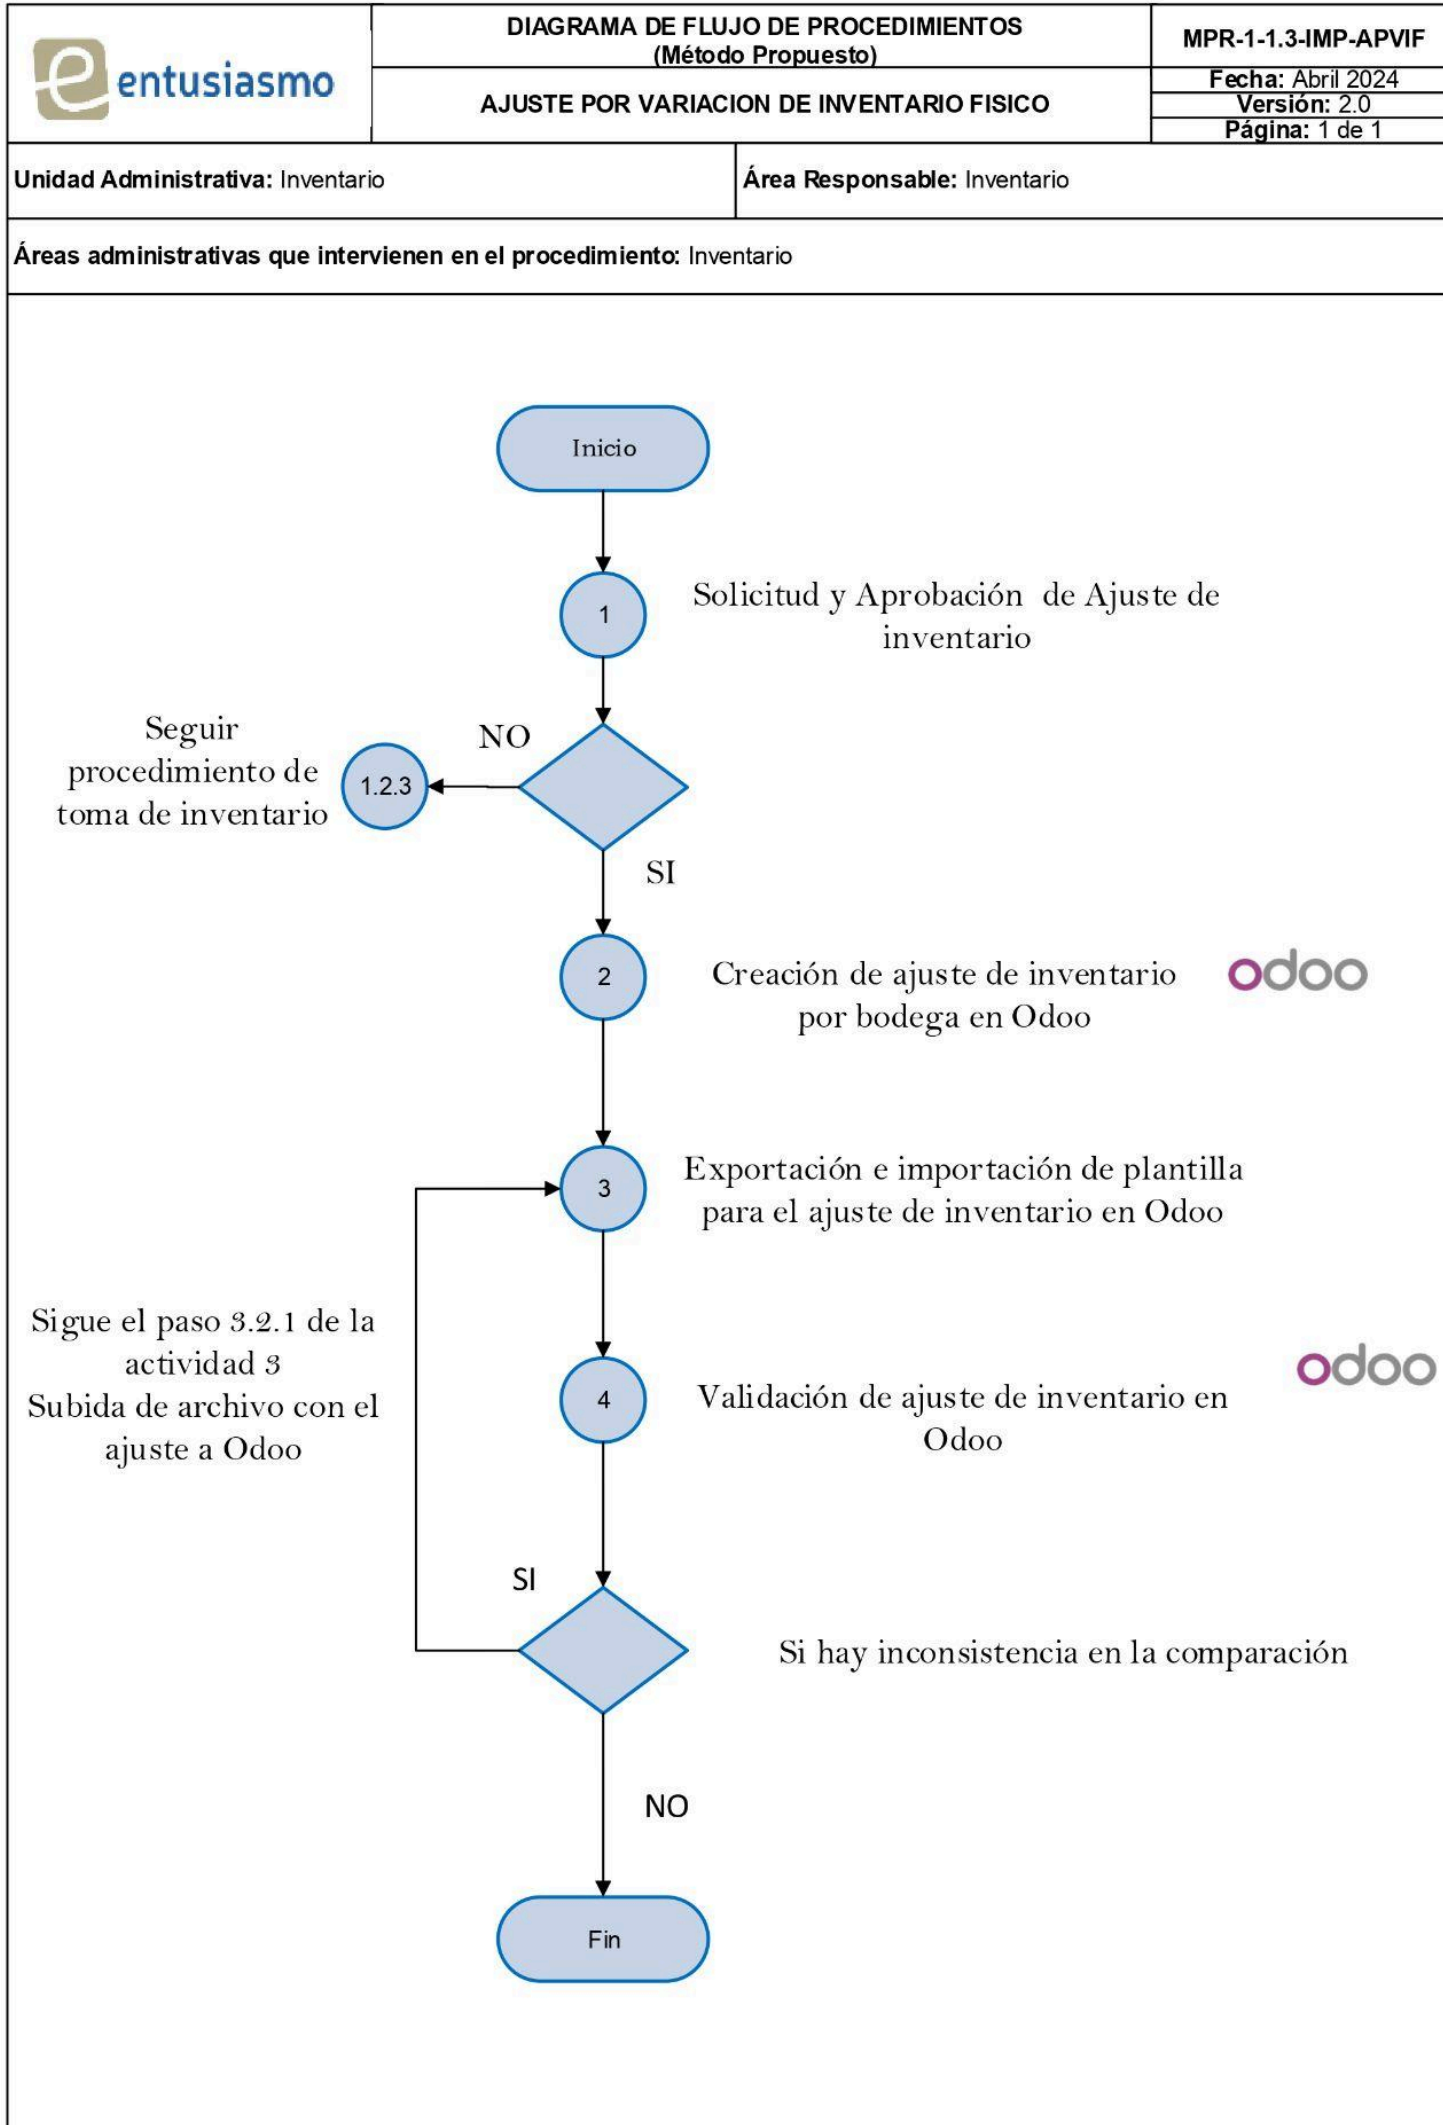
entusiasmo

DIAGRAMA DE FLUJO DE PROCEDIMIENTOS
(Método Propuesto)

AJUSTE POR VARIACION DE INVENTARIO FISICO

MPR-1-1.3-IMP-APVIF

Fecha: Abril 2024
Versión: 2.0
Página: 1 de 1

Unidad Administrativa: Inventario

Área Responsable: Inventario

Áreas administrativas que intervienen en el procedimiento: Inventario

Inicio

1

Solicitud y Aprobación de Ajuste de inventario

NO

Seguir procedimiento de toma de inventario

1.2.3

SI

2

Creación de ajuste de inventario por bodega en Odoo

odoo

3

Exportación e importación de plantilla para el ajuste de inventario en Odoo

Sigue el paso 3.2.1 de la actividad 3
Subida de archivo con el ajuste a Odoo

4

Validación de ajuste de inventario en Odoo

odoo

SI

Si hay inconsistencia en la comparación

NO

Fin